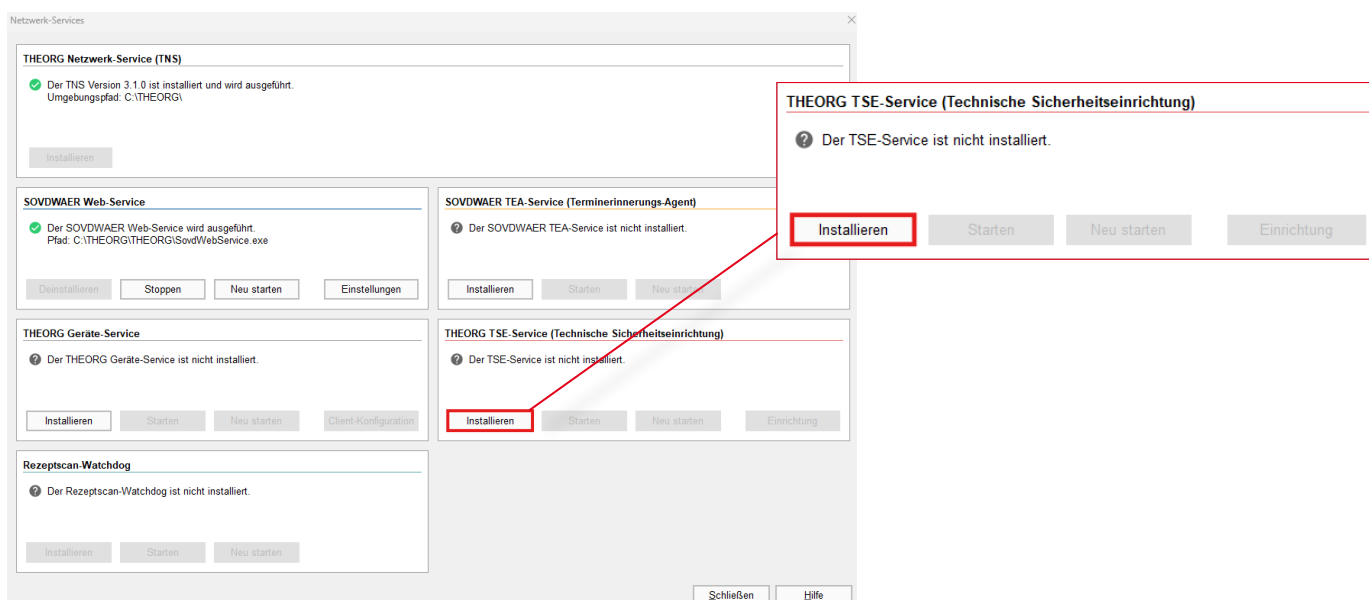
Netzwerk-Services

THEORG Netzwerk-Service (TNS)

Der TNS Version 3.1.0 ist installiert und wird ausgeführt.
Umgebungspfad: C:\THEORG\

Installieren

SOVDWAER Web-Service

Der SOVDWAER Web-Service wird ausgeführt.
Pfad: C:\THEORG\THEORG\SovdWebService.exe

Deinstallieren | Stoppen | Neu starten | Einstellungen

SOVDWAER TEA-Service (Terminerinnerungs-Agent)

Der SOVDWAER TEA-Service ist nicht installiert.

Installieren | Starten | Neu starten

THEORG Geräte-Service

Der THEORG Geräte-Service ist nicht installiert.

Installieren | Starten | Neu starten | Client-Konfiguration

THEORG TSE-Service (Technische Sicherheitseinrichtung)

Der TSE-Service ist nicht installiert.

Installieren | Starten | Neu starten | Einrichtung

Rezeptscan-Watchdog

Der Rezeptscan-Watchdog ist nicht installiert.

Installieren | Starten | Neu starten

Schließen | Hilfe

THEORG TSE-Service (Technische Sicherheitseinrichtung)

Der TSE-Service ist nicht installiert.

Installieren | Starten | Neu starten | Einrichtung